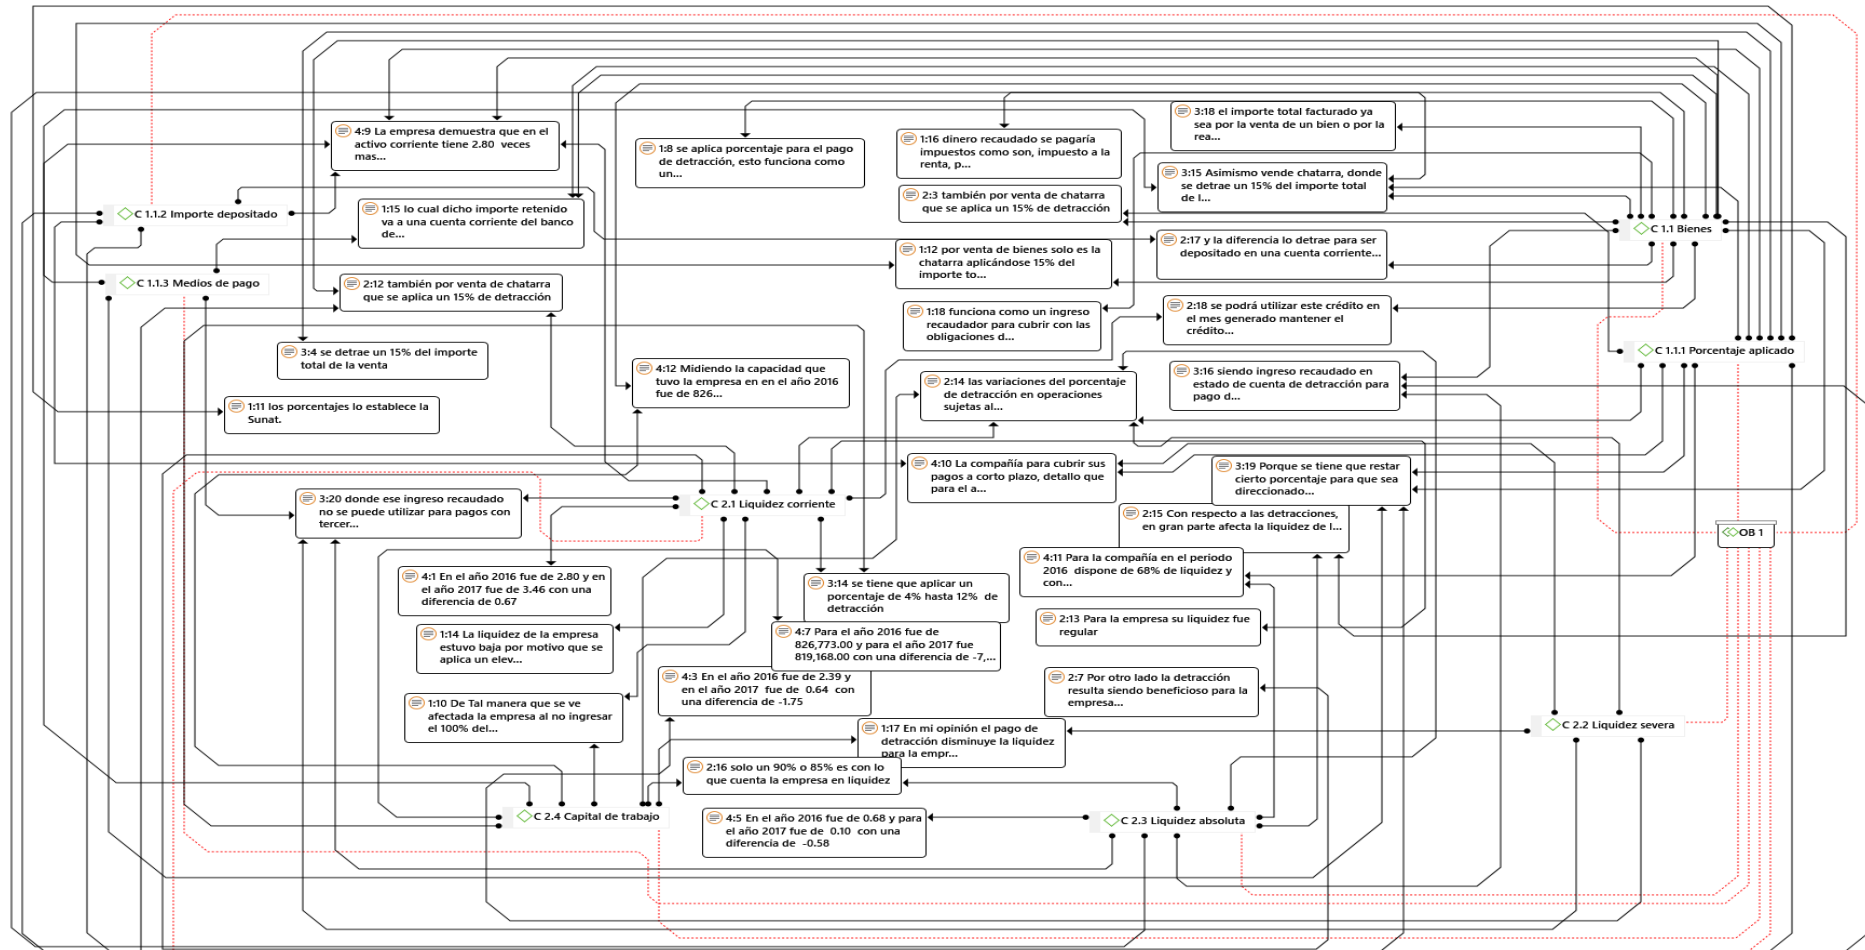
4:9 La empresa demuestra que en el activo corriente tiene 2.80 veces mas...

1:8 se aplica porcentaje para el pago de detracción, esto funciona como un...

1:16 dinero recaudado se pagaría impuestos como son, impuesto a la renta, p...

3:18 el importe total facturado ya sea por la venta de un bien o por la rea...

3:15 Asimismo vende chatarra, donde se detrae un 15% del importe total de l...

2:3 también por venta de chatarra que se aplica un 15% de detracción

C 1.1.2 Importe depositado

1:15 lo cual dicho importe retenido va a una cuenta corriente del banco de...

C 1.1 Bienes

2:17 y la diferencia lo detrae para ser depositado en una cuenta corriente...

1:12 por venta de bienes solo es la chatarra aplicándose 15% del importe to...

C 1.1.3 Medios de pago

2:12 también por venta de chatarra que se aplica un 15% de detracción

1:18 funciona como un ingreso recaudador para cubrir con las obligaciones d...

2:18 se podrá utilizar este crédito en el mes generado mantener el crédito...

3:4 se detrae un 15% del importe total de la venta

C 1.1.1 Porcentaje aplicado

4:12 Midiendo la capacidad que tuvo la empresa en en el año 2016 fue de 826...

3:16 siendo ingreso recaudado en estado de cuenta de detracción para pago d...

2:14 las variaciones del porcentaje de detracción en operaciones sujetas al...

1:11 los porcentajes lo establece la Sunat.

4:10 La compañía para cubrir sus pagos a corto plazo, detallo que para el a...

3:19 Porque se tiene que restar cierto porcentaje para que sea direccionado...

3:20 donde ese ingreso recaudado no se puede utilizar para pagos con tercer...

C 2.1 Liquidez corriente

2:15 Con respecto a las detracciones, en gran parte afecta la liquidez de l...

OB 1

4:11 Para la compañía en el periodo 2016 dispone de 68% de liquidez y con...

4:1 En el año 2016 fue de 2.80 y en el año 2017 fue de 3.46 con una diferencia de 0.67

3:14 se tiene que aplicar un porcentaje de 4% hasta 12% de detracción

2:13 Para la empresa su liquidez fue regular

1:14 La liquidez de la empresa estuvo baja por motivo que se aplica un elev...

4:7 Para el año 2016 fue de 826,773.00 y para el año 2017 fue 819,168.00 con una diferencia de -7,...

4:3 En el año 2016 fue de 2.39 y en el año 2017 fue de 0.64 con una diferencia de -1.75

2:7 Por otro lado la detracción resulta siendo beneficioso para la empresa...

1:10 De Tal manera que se ve afectada la empresa al no ingresar el 100% del...

1:17 En mi opinión el pago de detracción disminuye la liquidez para la empr...

C 2.2 Liquidez severa

2:16 solo un 90% o 85% es con lo que cuenta la empresa en liquidez

C 2.4 Capital de trabajo

4:5 En el año 2016 fue de 0.68 y para el año 2017 fue de 0.10 con una diferencia de -0.58

C 2.3 Liquidez absoluta